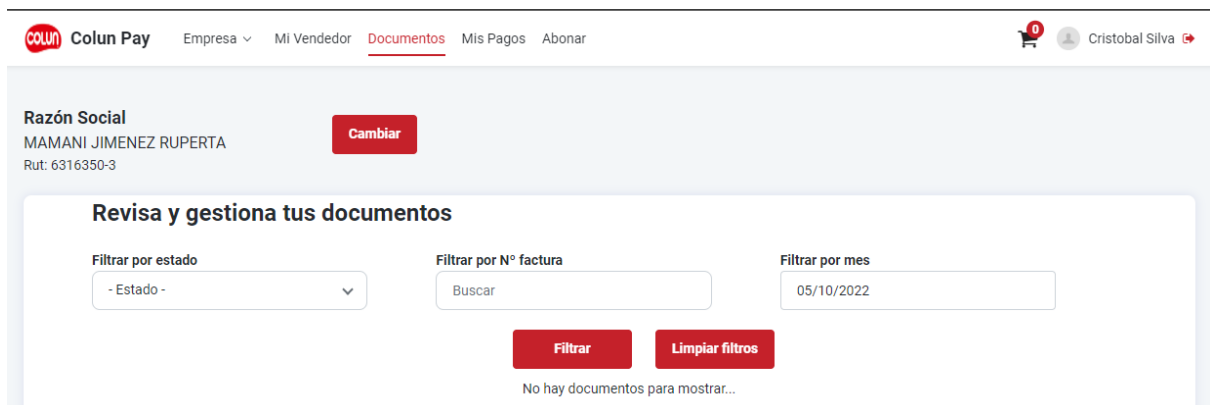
colun Colun Pay Empresa Mi Vendedor Documentos Mis Pagos Abonar

0

Cristobal Silva

Razón Social
MAMANI JIMENEZ RUPERTA
Rut: 6316350-3

Cambiar

Revisa y gestiona tus documentos

Filtrar por estado
- Estado -

Filtrar por N° factura
Buscar

Filtrar por mes
05/10/2022

Filtrar

Limpiar filtros

No hay documentos para mostrar...